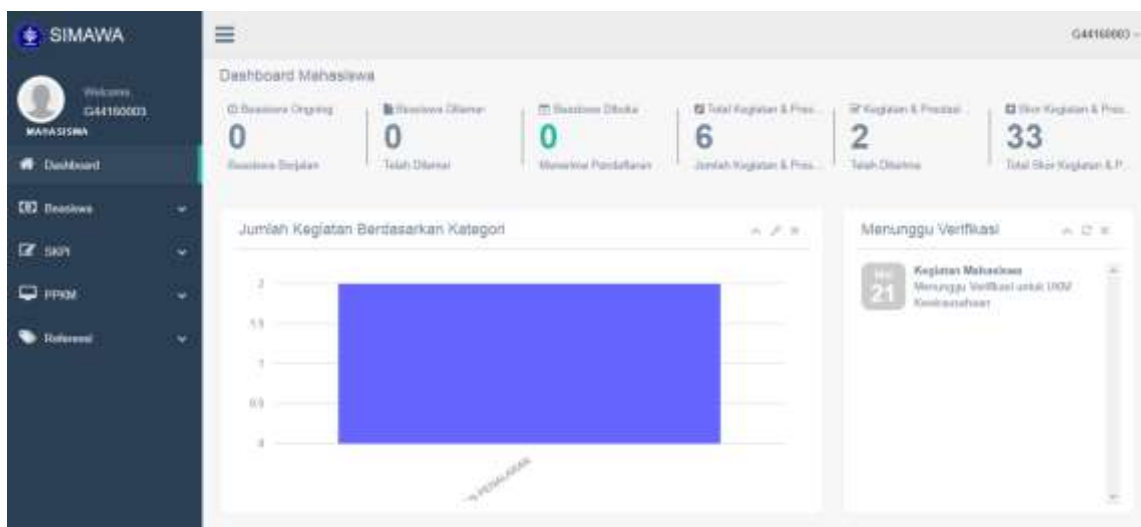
SIMAWA

Welcome
G44160003
MAHASISWA

Dashboard
Beasiswa
SKPI
PPKM
Referensi

G44160003

Dashboard Mahasiswa

Beasiswa Ongoing
0
Beasiswa Berjalan

Beasiswa Diterima
0
Telah Diterima

Beasiswa Dibuka
0
Menerima Pendaftaran

Total Kegiatan & Pres...
6
Jumlah Kegiatan & Pres...

Kegiatan & Prestasi
2
Telah Diterima

Skor Kegiatan & Pres...
33
Total Skor Kegiatan & P...

Jumlah Kegiatan Berdasarkan Kategori

2
1.5
1
0.5
0

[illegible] PENALARAN

Menunggu Verifikasi

Mei
21
Kegiatan Mahasiswa
Menunggu Verifikasi untuk UKM Kewirausahaan